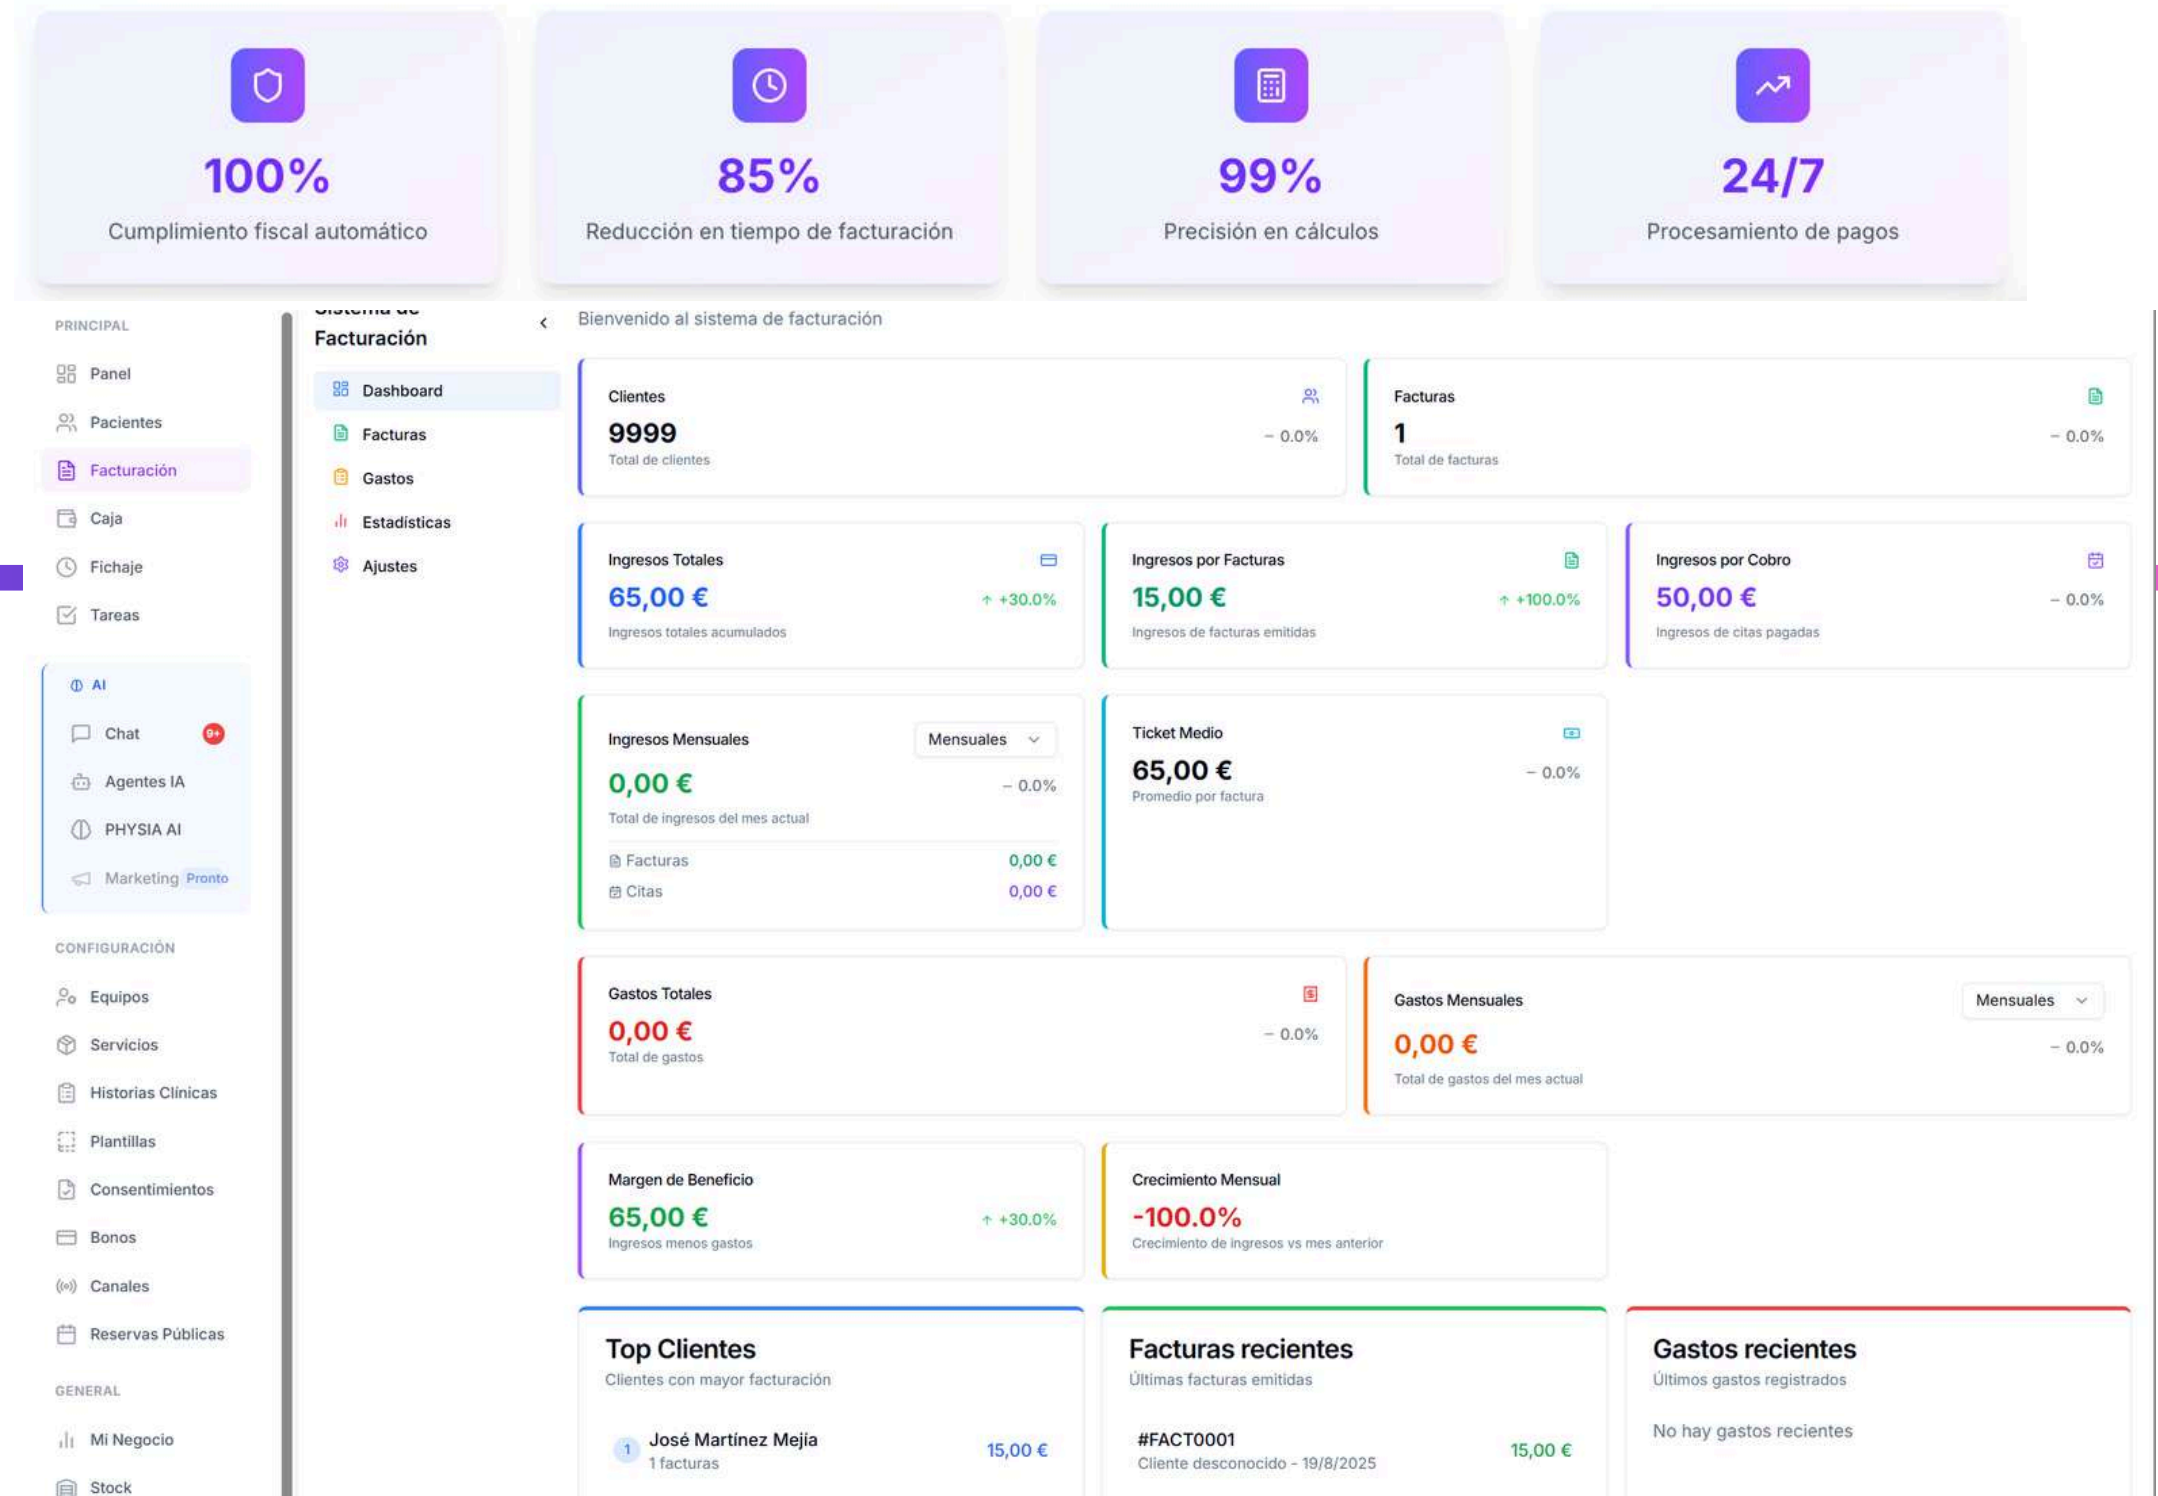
100%
Cumplimiento fiscal automático

85%
Reducción en tiempo de facturación

99%
Precisión en cálculos

24/7
Procesamiento de pagos

PRINCIPAL
Panel
Pacientes
Facturación
Caja
Fichaje
Tareas

AI
Chat 9+
Agentes IA
PHYSIA AI
Marketing Pronto

CONFIGURACIÓN
Equipos
Servicios
Historias Clínicas
Plantillas
Consentimientos
Bonos
Canales
Reservas Públicas

GENERAL
Mi Negocio
Stock

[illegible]
Facturación
Dashboard
Facturas
Gastos
Estadísticas
Ajustes

Bienvenido al sistema de facturación

Clientes
9999
Total de clientes
– 0.0%

Facturas
1
Total de facturas
– 0.0%

Ingresos Totales
65,00 €
Ingresos totales acumulados
+30.0%

Ingresos por Facturas
15,00 €
Ingresos de facturas emitidas
+100.0%

Ingresos por Cobro
50,00 €
Ingresos de citas pagadas
– 0.0%

Ingresos Mensuales
Mensuales
0,00 €
– 0.0%
Total de ingresos del mes actual
Facturas 0,00 €
Citas 0,00 €

Ticket Medio
65,00 €
Promedio por factura
– 0.0%

Gastos Totales
0,00 €
Total de gastos
– 0.0%

Gastos Mensuales
Mensuales
0,00 €
Total de gastos del mes actual
– 0.0%

Margen de Beneficio
65,00 €
Ingresos menos gastos
+30.0%

Crecimiento Mensual
-100.0%
Crecimiento de ingresos vs mes anterior

Top Clientes
Clientes con mayor facturación
1 José Martínez Mejia
1 facturas
15,00 €

Facturas recientes
Últimas facturas emitidas
#FACT0001
Cliente desconocido - 19/8/2025
15,00 €

Gastos recientes
Últimos gastos registrados
No hay gastos recientes